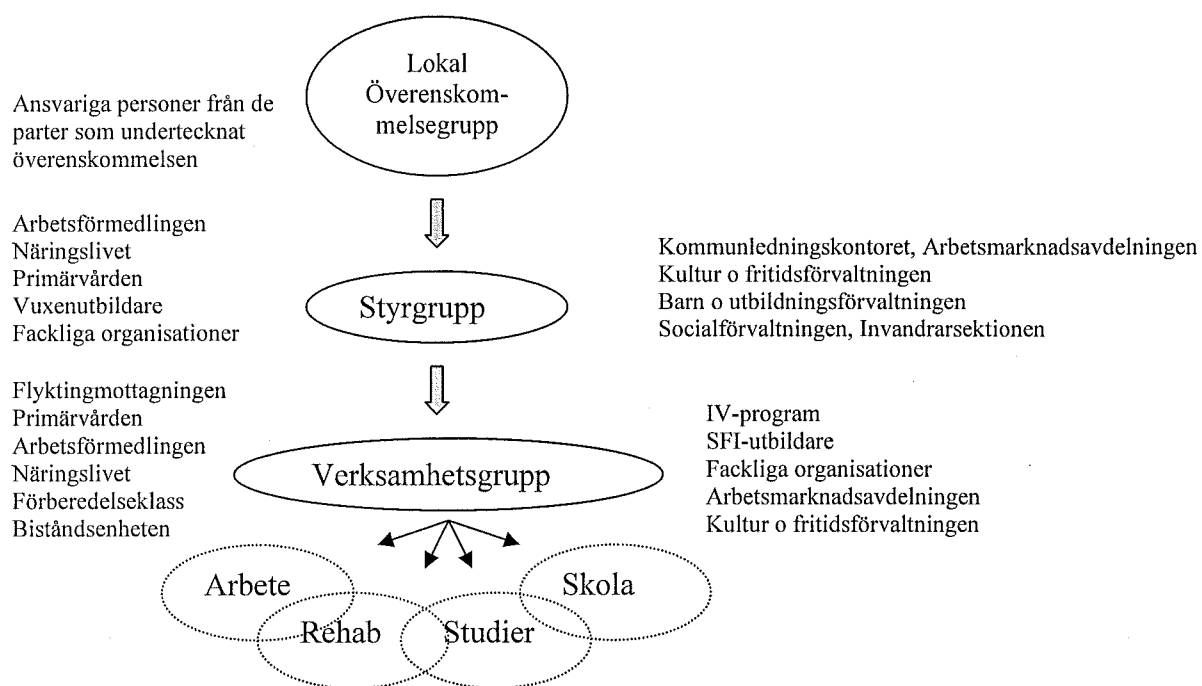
Lokal Överenskommelsegrupp

Ansvariga personer från de parter som undertecknat överenskommelsen

Arbetsförmedlingen
Näringslivet
Primärvården
Vuxenutbildare
Fackliga organisationer

Styrgrupp

Kommunledningskontoret, Arbetsmarknadsavdelningen
Kultur o fritidsförvaltningen
Barn o utbildningsförvaltningen
Socialförvaltningen, Invandrarsektionen

Flyktingmottagningen
Primärvården
Arbetsförmedlingen
Näringslivet
Förberedelseklass
Biståndsenheten

Verksamhetsgrupp

IV-program
SFI-utbildare
Fackliga organisationer
Arbetsmarknadsavdelningen
Kultur o fritidsförvaltningen

Arbete
Rehab
Studier
Skola